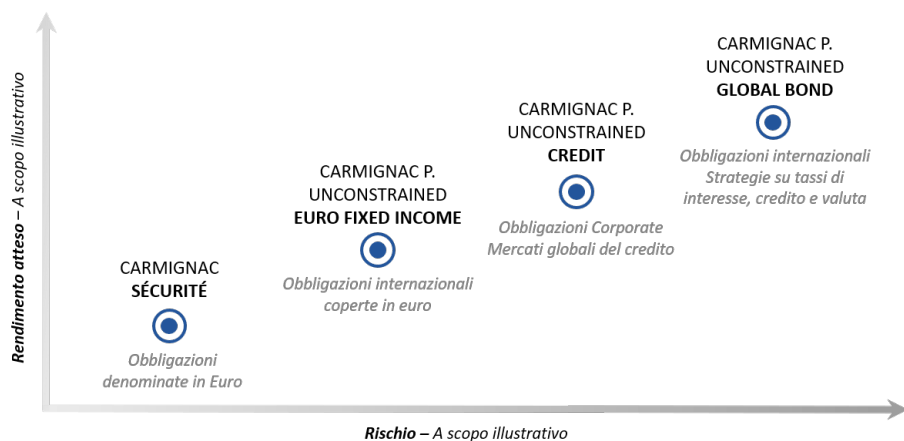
Rendimento atteso – A scopo illustrativo

CARMIGNAC P. UNCONSTRAINED GLOBAL BOND

Obbligazioni internazionali Strategie su tassi di interesse, credito e valuta

CARMIGNAC P. UNCONSTRAINED CREDIT

Obbligazioni Corporate Mercati globali del credito

CARMIGNAC P. UNCONSTRAINED EURO FIXED INCOME

Obbligazioni internazionali coperte in euro

CARMIGNAC SÉCURITÉ

Obbligazioni denominate in Euro

Rischio – A scopo illustrativo